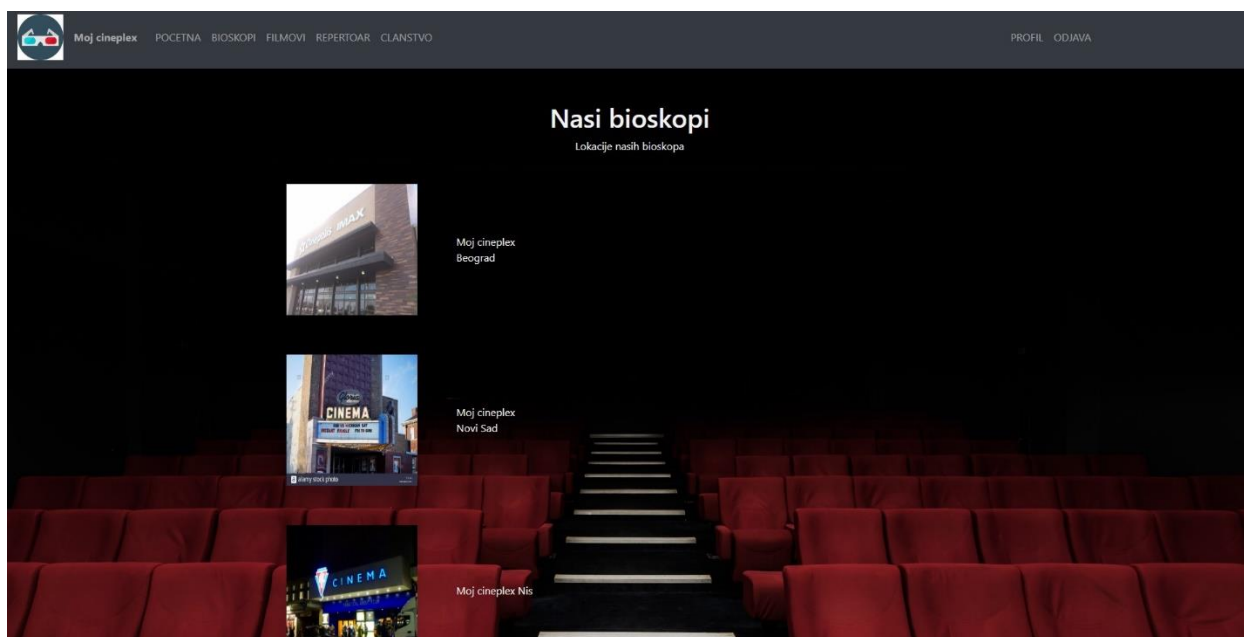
Moj cineplex POCETNA BIOSKOPI FILMOVI REPERTOAR CLANSTVO

PROFIL ODJAVA

Nasi bioskopi

Lokacije nasih bioskopa

IMAX

Moj cineplex
Beograd

CINEMA

a alamy stock photo

Moj cineplex
Novi Sad

CINEMA

Moj cineplex Nis